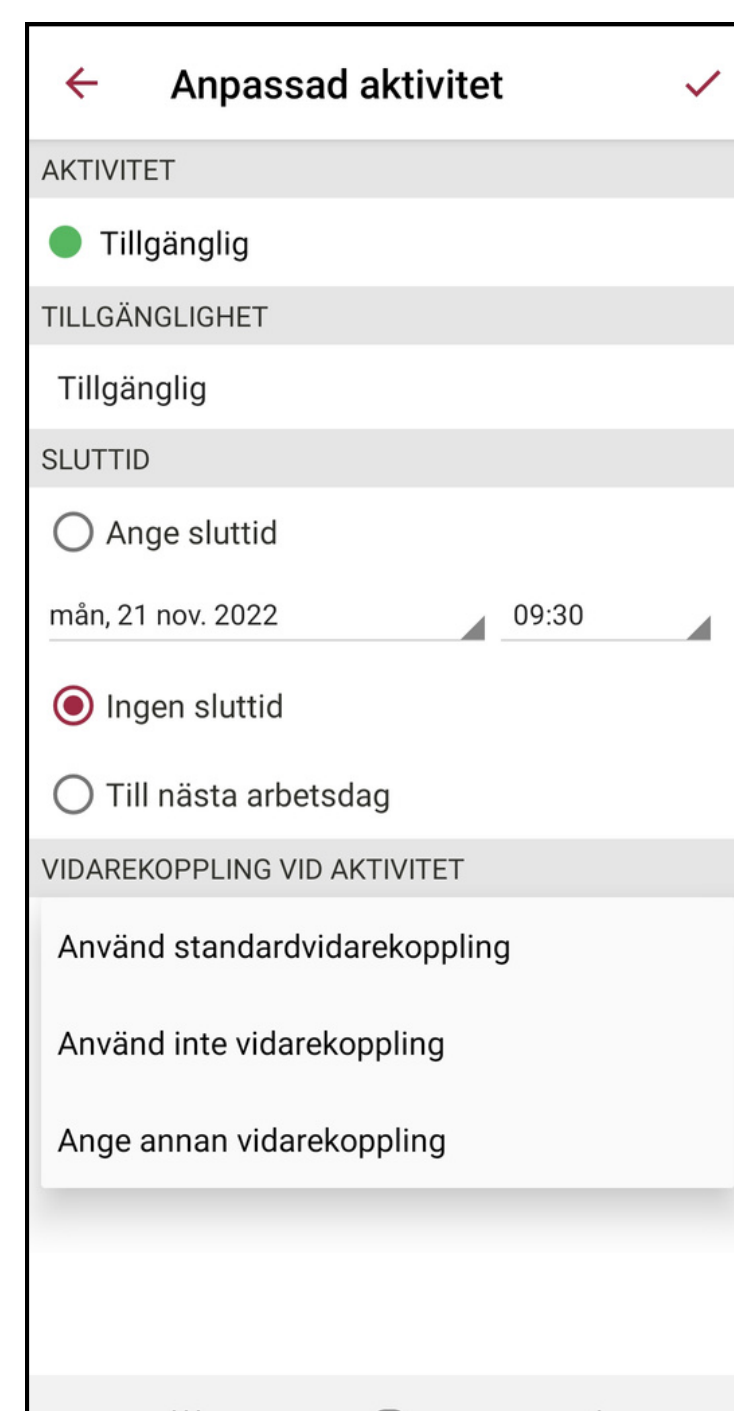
Anpassad aktivitet

AKTIVITET

Tillgänglig

TILLGÄNGLIGHET

Tillgänglig

SLUTTID

Ange sluttid

mån, 21 nov. 2022

09:30

Ingen sluttid

Till nästa arbetsdag

VIDAREKOPPLING VID AKTIVITET

Använd standardvidarekoppling

Använd inte vidarekoppling

Ange annan vidarekoppling